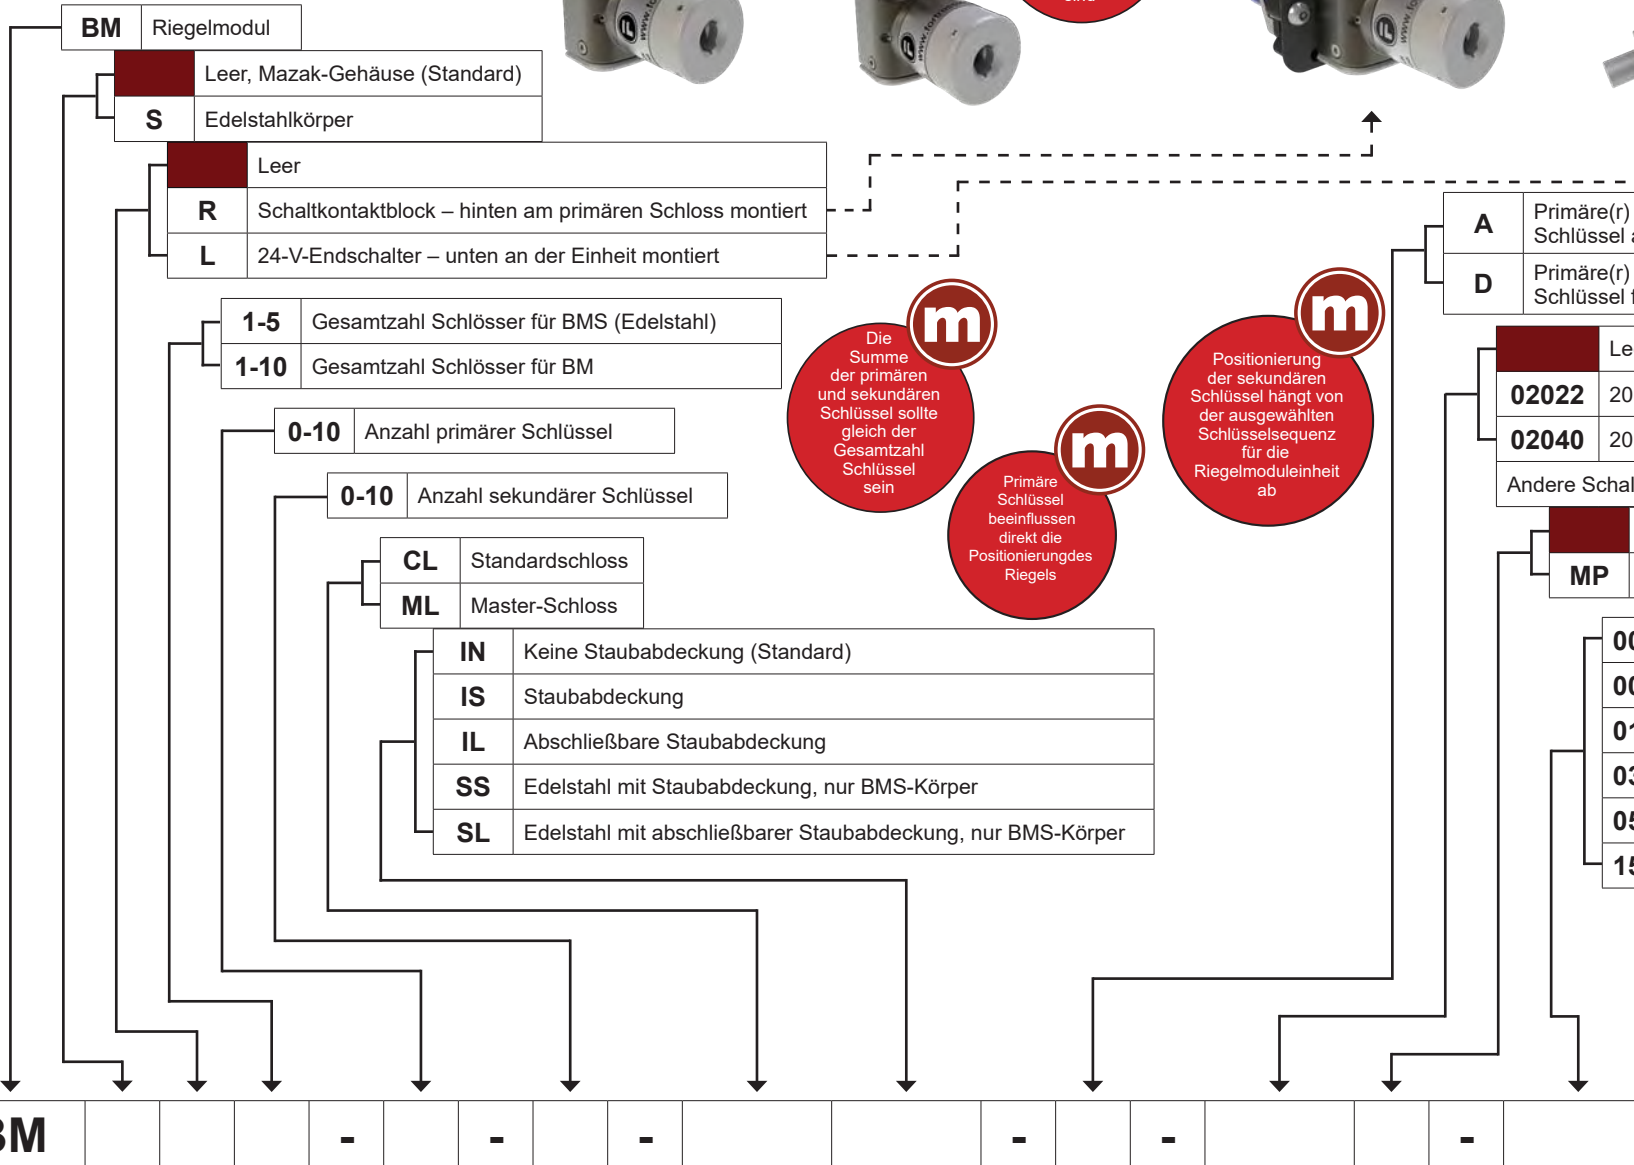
| BM | Riegelmodul |
|---|---|

| | Leer, Mazak-Gehäuse (Standard) |
|---|---|
| S | Edelstahlkörper |

| | Leer |
|---|---|
| R | Schaltkontaktblock – hinten am primären Schloss montiert |
| L | 24-V-Endschalter – unten an der Einheit montiert |

| 1-5 | Gesamtzahl Schlösser für BMS (Edelstahl) |
|---|---|
| 1-10 | Gesamtzahl Schlösser für BM |

| 0-10 | Anzahl primärer Schlüssel |
|---|---|

| 0-10 | Anzahl sekundärer Schlüssel |
|---|---|

| CL | Standardschloss |
|---|---|
| ML | Master-Schloss |

| IN | Keine Staubabdeckung (Standard) |
|---|---|
| IS | Staubabdeckung |
| IL | Abschließbare Staubabdeckung |
| SS | Edelstahl mit Staubabdeckung, nur BMS-Körper |
| SL | Edelstahl mit abschließbarer Staubabdeckung, nur BMS-Körper |

m Die Summe der primären und sekundären Schlüssel sollte gleich der Gesamtzahl Schlüssel sein

m Primäre Schlüssel beeinflussen direkt die Positionierungdes Riegels

m Positionierung der sekundären Schlüssel hängt von der ausgewählten Schlüsselsequenz für die Riegelmoduleinheit ab

| A | Primäre(r) Schlüssel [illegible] |
|---|---|
| D | Primäre(r) Schlüssel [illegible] |

| | Le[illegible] |
|---|---|
| 02022 | 20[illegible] |
| 02040 | 20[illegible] |
| Andere Schal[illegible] | |

| | |
|---|---|
| MP | |

00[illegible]
00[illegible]
01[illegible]
03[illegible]
05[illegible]
15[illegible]

BM | | | | - | | - | | - | | | - | | - | | - |